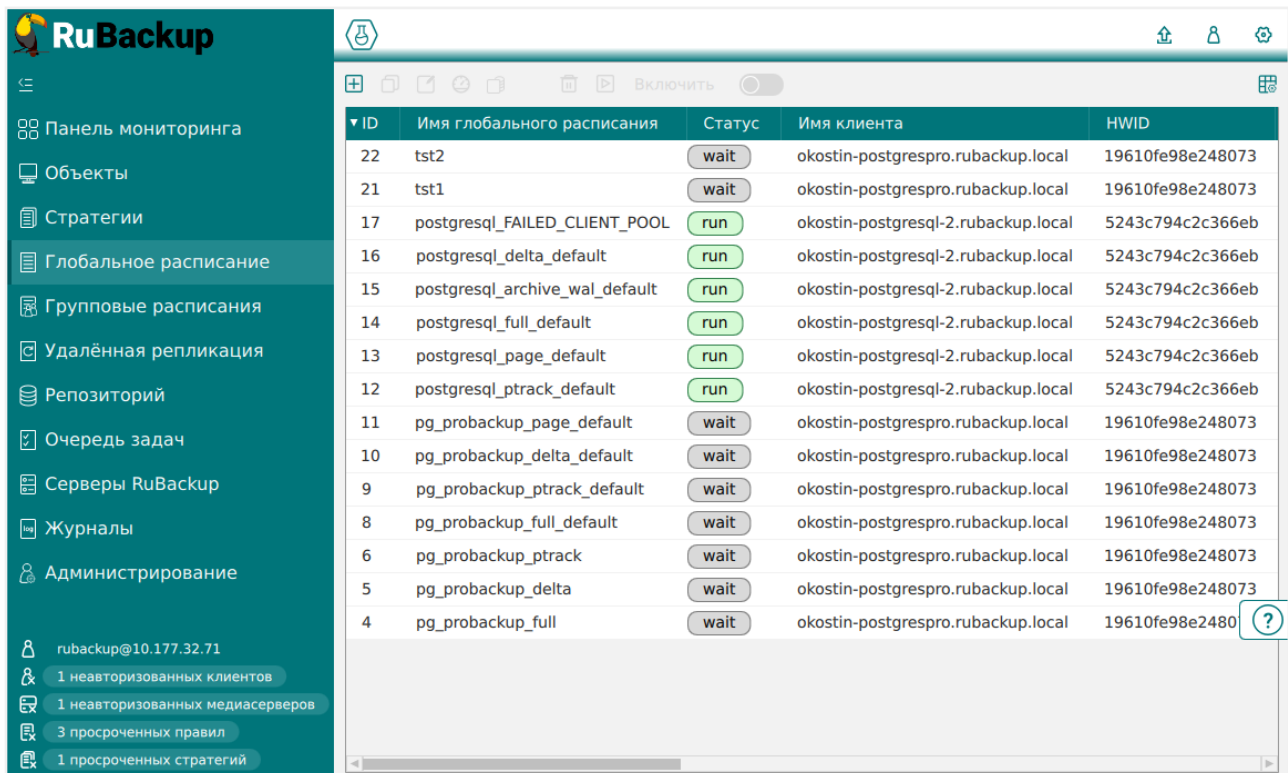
RuBackup

Панель мониторинга
Объекты
Стратегии
Глобальное расписание
Групповые расписания
Удалённая репликация
Репозиторий
Очередь задач
Серверы RuBackup
Журналы
Администрирование

rubackup@10.177.32.71
1 неавторизованных клиентов
1 неавторизованных медиасерверов
3 просроченных правил
1 просроченных стратегий

Включить

| ID | Имя глобального расписания | Статус | Имя клиента | HWID |
|---|---|---|---|---|
| 22 | tst2 | wait | okostin-postgrespro.rubackup.local | 19610fe98e248073 |
| 21 | tst1 | wait | okostin-postgrespro.rubackup.local | 19610fe98e248073 |
| 17 | postgresql_FAILED_CLIENT_POOL | run | okostin-postgresql-2.rubackup.local | 5243c794c2c366eb |
| 16 | postgresql_delta_default | run | okostin-postgresql-2.rubackup.local | 5243c794c2c366eb |
| 15 | postgresql_archive_wal_default | run | okostin-postgresql-2.rubackup.local | 5243c794c2c366eb |
| 14 | postgresql_full_default | run | okostin-postgresql-2.rubackup.local | 5243c794c2c366eb |
| 13 | postgresql_page_default | run | okostin-postgresql-2.rubackup.local | 5243c794c2c366eb |
| 12 | postgresql_ptrack_default | run | okostin-postgresql-2.rubackup.local | 5243c794c2c366eb |
| 11 | pg_probackup_page_default | wait | okostin-postgrespro.rubackup.local | 19610fe98e248073 |
| 10 | pg_probackup_delta_default | wait | okostin-postgrespro.rubackup.local | 19610fe98e248073 |
| 9 | pg_probackup_ptrack_default | wait | okostin-postgrespro.rubackup.local | 19610fe98e248073 |
| 8 | pg_probackup_full_default | wait | okostin-postgrespro.rubackup.local | 19610fe98e248073 |
| 6 | pg_probackup_ptrack | wait | okostin-postgrespro.rubackup.local | 19610fe98e248073 |
| 5 | pg_probackup_delta | wait | okostin-postgrespro.rubackup.local | 19610fe98e248073 |
| 4 | pg_probackup_full | wait | okostin-postgrespro.rubackup.local | 19610fe98e2480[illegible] |

?